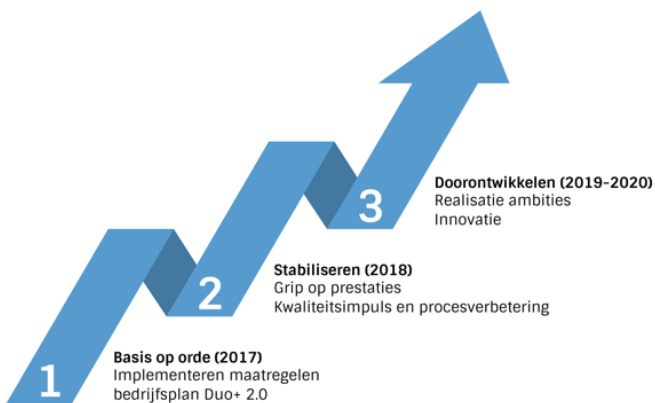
3

Doorontwikkelen (2019-2020)
Realisatie ambities
Innovatie

2

Stabiliseren (2018)
Grip op prestaties
Kwaliteitsimpuls en procesverbetering

1

Basis op orde (2017)
Implementeren maatregelen
bedrijfsplan Duo+ 2.0